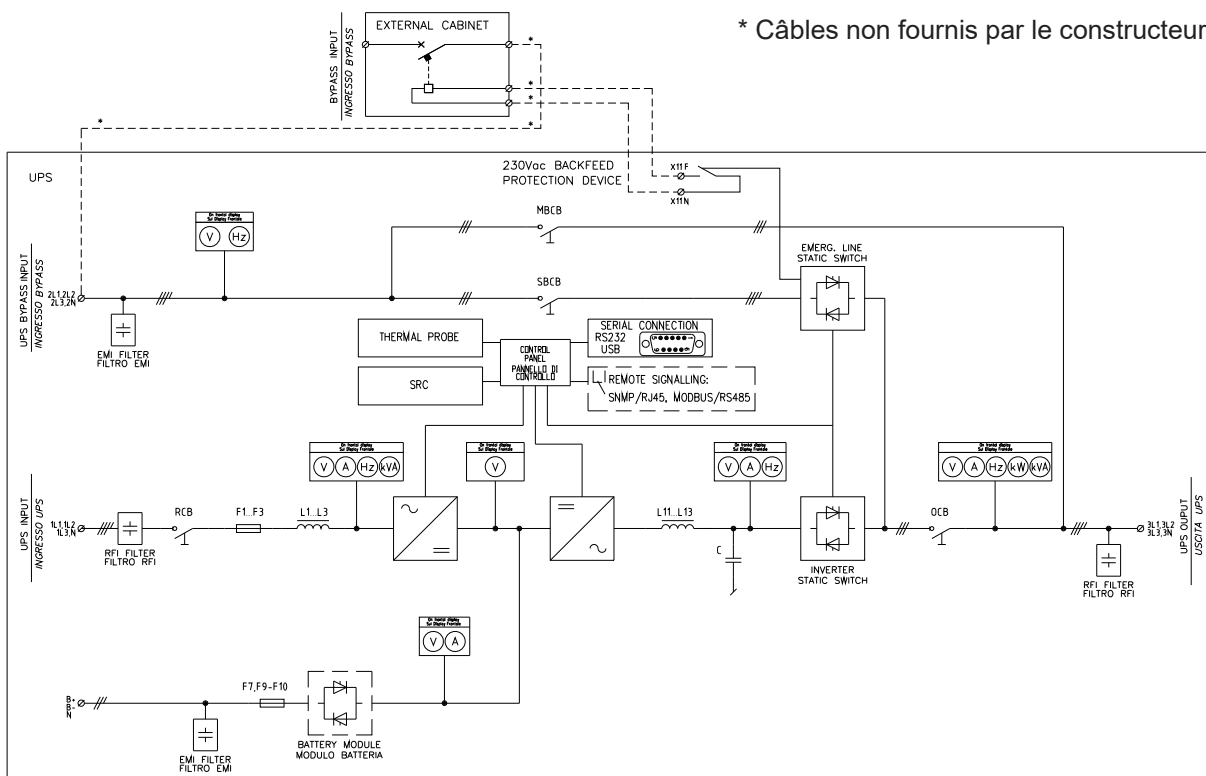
* Câbles non fournis par le constructeur

BYPASS INPUT
INGRESSO BYPASS

EXTERNAL CABINET

*
*
*
*
*

UPS

230Vac BACKFEED
PROTECTION DEVICE

X11F
X11N

On frontal display
Sul Display Frontale

V Hz

MBCB

EMERG. LINE
STATIC SWITCH

UPS BYPASS INPUT
INGRESSO BYPASS

2L1,2L2
2L3,2N

SBCB

EMI FILTER
FILTRO EMI

THERMAL PROBE

CONTROL
PANEL
PANNELLO DI
CONTROLLO

SERIAL CONNECTION
RS232
USB

SRC

REMOTE SIGNALLING:
SNMP/RJ45, MODBUS/RS485

On frontal display
Sul Display Frontale

V A Hz kVA

On frontal display
Sul Display Frontale

V

On frontal display
Sul Display Frontale

V A Hz

On frontal display
Sul Display Frontale

V A Hz kW kVA

UPS INPUT
INGRESSO UPS

1L1,1L2
1L3,N

RFI FILTER
FILTRO RFI

RCB

F1...F3

L1...L3

L11...L13

C

INVERTER
STATIC SWITCH

OCB

3L1,3L2
3L3,3N

UPS OUPUT
USCITA UPS

RFI FILTER
FILTRO RFI

On frontal display
Sul Display Frontale

V A

B+
B-
N

F7,F9-F10

EMI FILTER
FILTRO EMI

BATTERY MODULE
MODULO BATTERIA